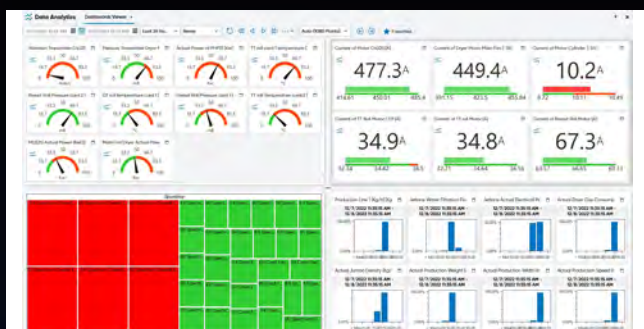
Data Analytics
Dashboard Viewer

Current of Motor Cv420 [A]
477.3A
Current of Oxyen Moter Mixe Fe C [A]
449.4A
Current of Motor Cylinder 2 [A]
10.2A
34.9A
34.8A
67.3A

Production Line 1 Big H2 Op
Jeltona Water Filtration Flo
Jeltona Actual Electrical Pr
Actual Clean Gas Consump
Actual Jelmet Density Big1
Actual Production Weight 1
Actual Production Width H
Actual Production Speed 1